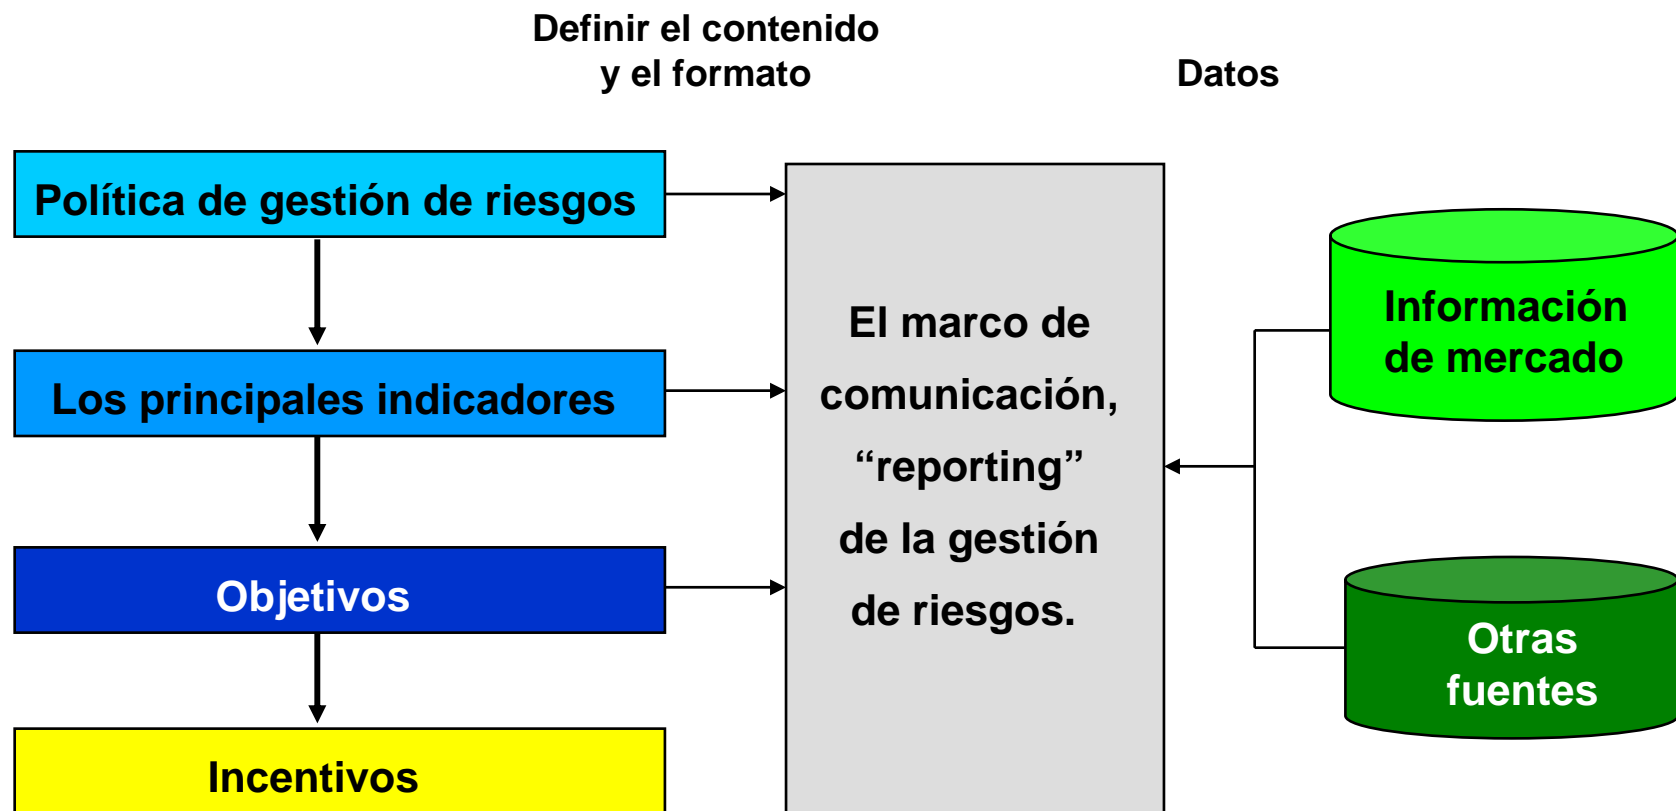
Definir el contenido y el formato

Datos

Política de gestión de riesgos

Los principales indicadores

Objetivos

Incentivos

El marco de comunicación, “reporting” de la gestión de riesgos.

Información de mercado

Otras fuentes